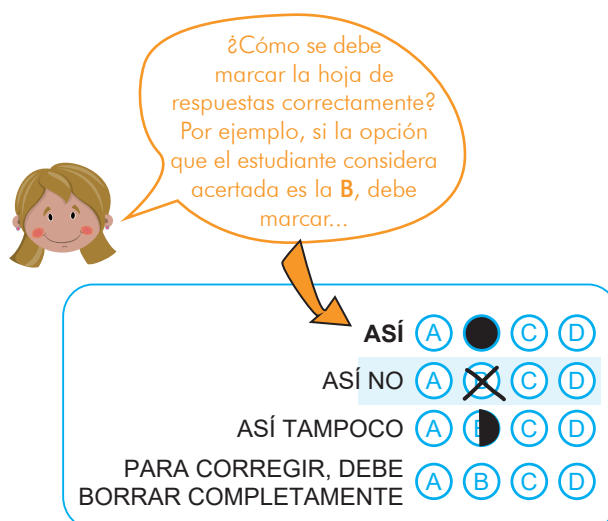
¿Cómo se debe marcar la hoja de respuestas correctamente? Por ejemplo, si la opción que el estudiante considera acertada es la **B**, debe marcar...

**ASÍ** A C D

ASÍ NO A B C D

ASÍ TAMPOCO A B C D

PARA CORREGIR, DEBE BORRAR COMPLETAMENTE A B C D